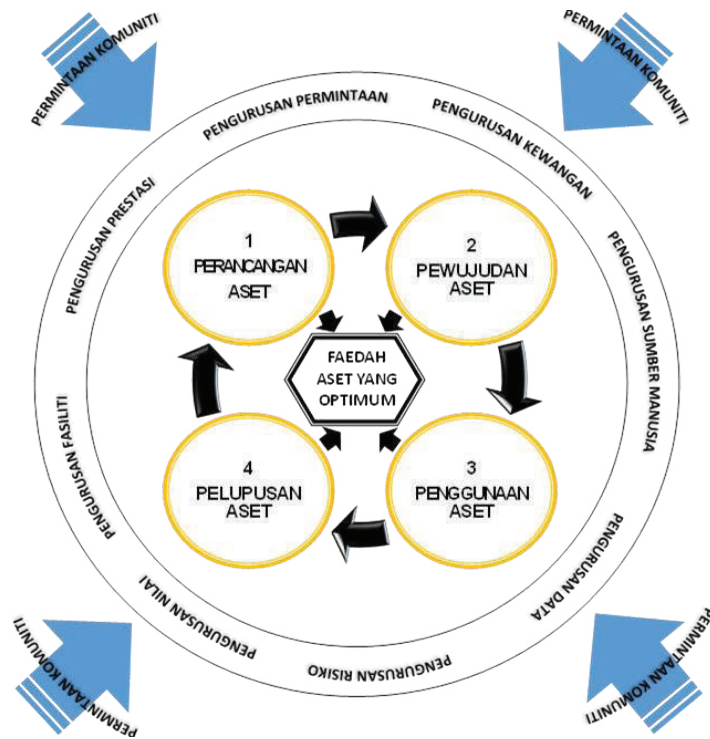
PERMINTAAN KOMUNITI

PERMINTAAN KOMUNITI

PENGURUSAN PERMINTAAN

PENGURUSAN KEWANGAN

PENGURUSAN PRESTASI

1
PERANCANGAN
ASET

2
PEWUJUDAN
ASET

PENGURUSAN SUMBER MANUSIA

FAEDAH
ASET YANG
OPTIMUM

PENGURUSAN FASILITI

4
PELUPUSAN
ASET

3
PENGGUNAAN
ASET

PENGURUSAN DATA

PENGURUSAN NILAI

PENGURUSAN RISIKO

PERMINTAAN KOMUNITI

PERMINTAAN KOMUNITI